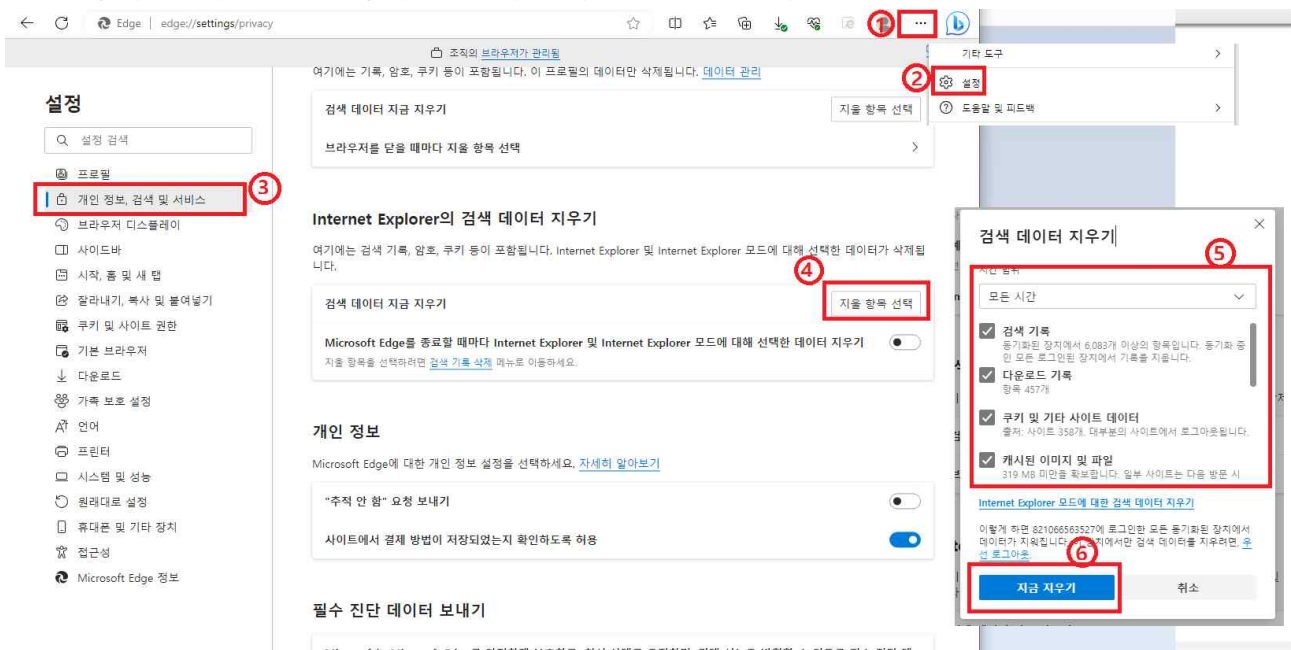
Edge | edge://settings/privacy

1

조직의 브라우저가 관리됨

기타 도구

2

설정

도움말 및 피드백

여기에는 기록, 암호, 쿠키 등이 포함됩니다. 이 프로필의 데이터만 삭제됩니다. 데이터 관리

설정

설정 검색

검색 데이터 지금 지우기

지울 항목 선택

브라우저를 닫을 때마다 지울 항목 선택

프로필

개인 정보, 검색 및 서비스

3

브라우저 디스플레이

사이드바

시작, 홈 및 새 탭

잘라내기, 복사 및 붙여넣기

쿠키 및 사이트 권한

기본 브라우저

다운로드

가족 보호 설정

언어

프린터

시스템 및 성능

원래대로 설정

휴대폰 및 기타 장치

접근성

Microsoft Edge 정보

Internet Explorer의 검색 데이터 지우기

여기에는 검색 기록, 암호, 쿠키 등이 포함됩니다. Internet Explorer 및 Internet Explorer 모드에 대해 선택한 데이터가 삭제됩니다.

4

검색 데이터 지금 지우기

지울 항목 선택

Microsoft Edge를 종료할 때마다 Internet Explorer 및 Internet Explorer 모드에 대해 선택한 데이터 지우기

지울 항목을 선택하려면 검색 기록 삭제 메뉴로 이동하세요.

개인 정보

Microsoft Edge에 대한 개인 정보 설정을 선택하세요. 자세히 알아보기

"추적 안 함" 요청 보내기

사이트에서 결제 방법이 저장되었는지 확인하도록 허용

필수 진단 데이터 보내기

검색 데이터 지우기

5

시간 범위

모든 시간

검색 기록

동기화된 장치에서 6,083개 이상의 항목입니다. 동기화 중인 모든 로그인된 장치에서 기록을 지웁니다.

다운로드 기록

항목 457개

쿠키 및 기타 사이트 데이터

출처: 사이트 358개. 대부분의 사이트에서 로그아웃됩니다.

캐시된 이미지 및 파일

319 MB 미만을 확보합니다. 일부 사이트는 다음 방문 시

Internet Explorer 모드에 대한 검색 데이터 지우기

이렇게 하면 821066563527에 로그인한 모든 동기화된 장치에서 데이터가 지워집니다. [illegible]치에서만 검색 데이터를 지우려면, 우선 로그아웃

6

지금 지우기

취소